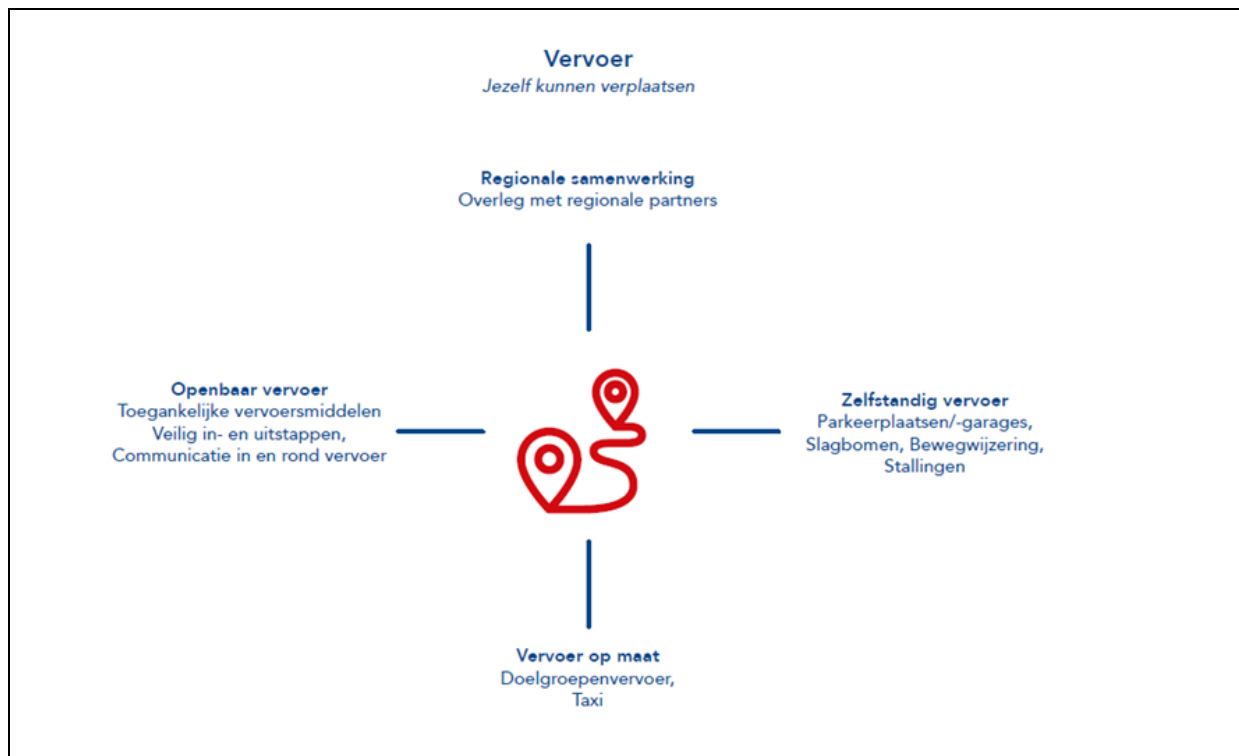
Vervoer
*Jezelf kunnen verplaatsen*

Regionale samenwerking
Overleg met regionale partners

Openbaar vervoer
Toegankelijke vervoersmiddelen
Veilig in- en uitstappen,
Communicatie in en rond vervoer

Zelfstandig vervoer
Parkeerplaatsen/-garages,
Slagbomen, Bewegwijzering,
Stallingen

Vervoer op maat
Doelgroepenvervoer,
Taxi